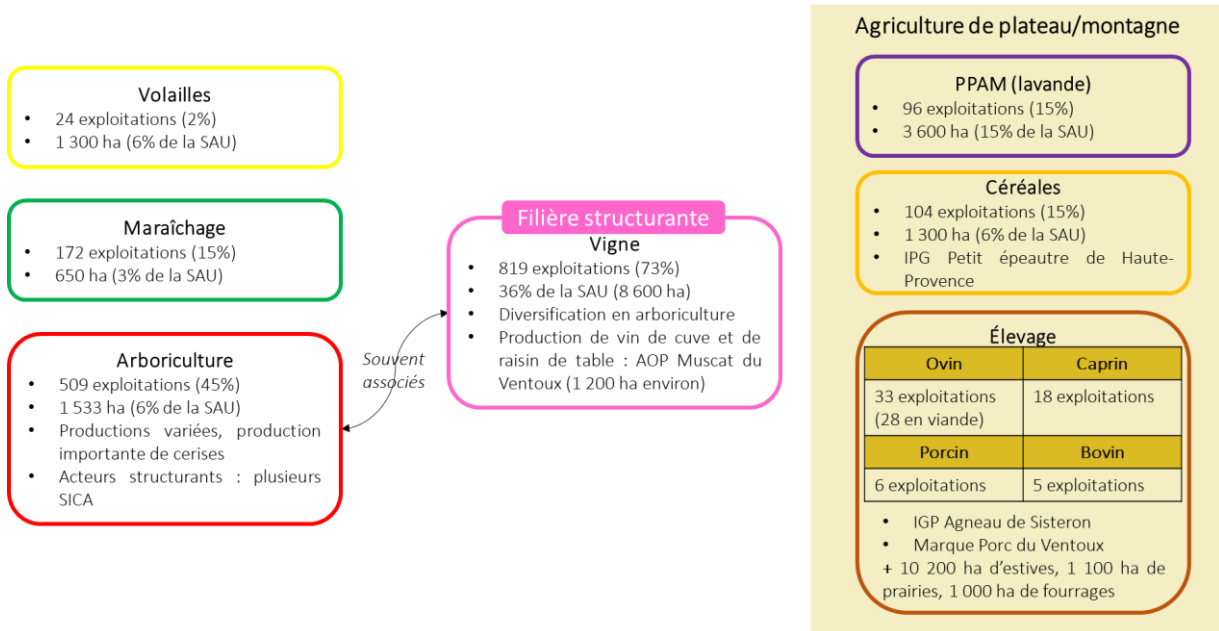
Volailles
• 24 exploitations (2%)
• 1 300 ha (6% de la SAU)

Maraîchage
• 172 exploitations (15%)
• 650 ha (3% de la SAU)

Arboriculture
• 509 exploitations (45%)
• 1 533 ha (6% de la SAU)
• Productions variées, production importante de cerises
• Acteurs structurants : plusieurs SICA

Souvent associés

Filière structurante
Vigne
• 819 exploitations (73%)
• 36% de la SAU (8 600 ha)
• Diversification en arboriculture
• Production de vin de cuve et de raisin de table : AOP Muscat du Ventoux (1 200 ha environ)

Agriculture de plateau/montagne

PPAM (lavande)
• 96 exploitations (15%)
• 3 600 ha (15% de la SAU)

Céréales
• 104 exploitations (15%)
• 1 300 ha (6% de la SAU)
• IPG Petit épeautre de Haute-Provence

Élevage

| Ovin | Caprin |
|---|---|
| 33 exploitations (28 en viande) | 18 exploitations |
| **Porcin** | **Bovin** |
| 6 exploitations | 5 exploitations |

• IGP Agneau de Sisteron
• Marque Porc du Ventoux
+ 10 200 ha d'estives, 1 100 ha de prairies, 1 000 ha de fourrages